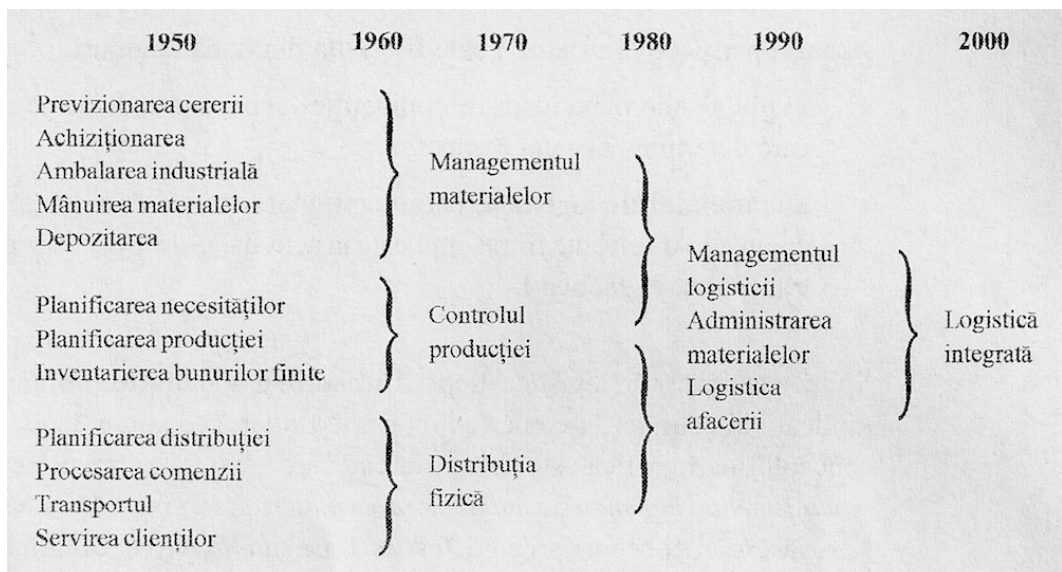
1950 1960 1970 1980 1990 2000

Previzionarea cererii
Achiziționarea
Ambalarea industrială
Mânuirea materialelor
Depozitarea

Managementul materialelor

Planificarea necesităților
Planificarea producției
Inventarierea bunurilor finite

Controlul producției

Planificarea distribuției
Procesarea comenzii
Transportul
Servirea clienților

Distribuția fizică

Managementul logisticii
Administrarea materialelor
Logistica afacerii

Logistică integrată